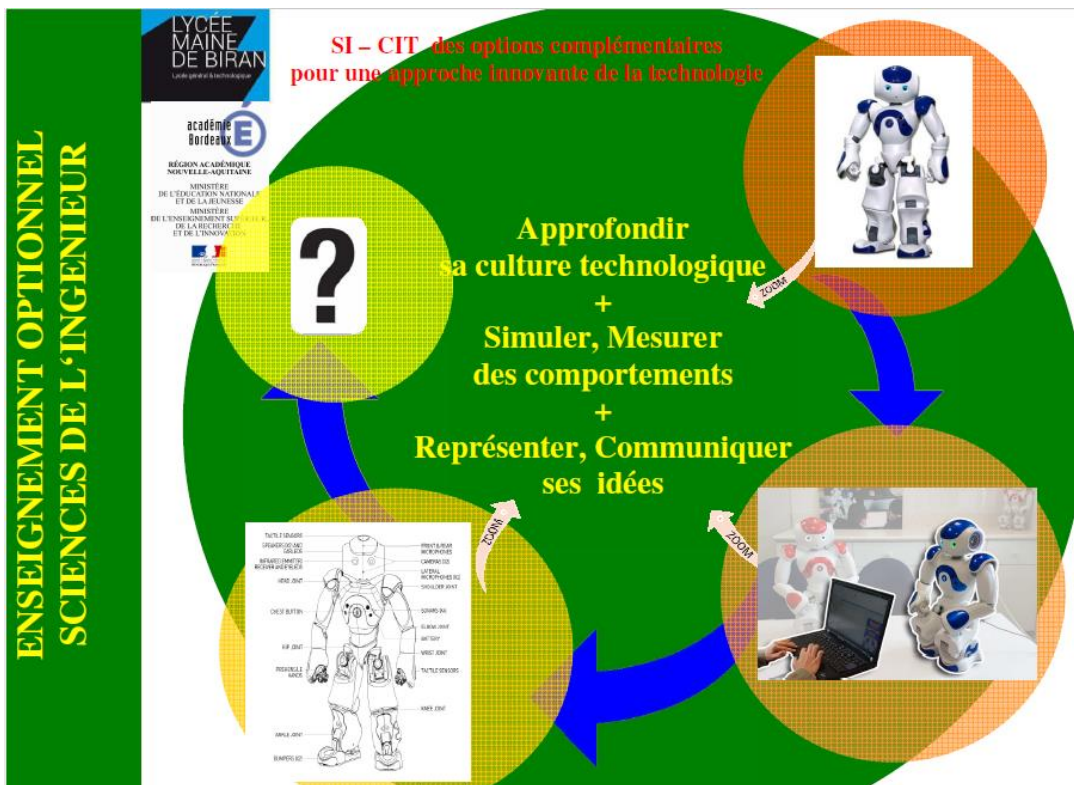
ENSEIGNEMENT OPTIONNEL
SCIENCES DE L'INGENIEUR

LYCÉE MAINE DE BIRAN
Lycée général & technologique

académie Bordeaux
RÉGION ACADÉMIQUE NOUVELLE-AQUITAINE
MINISTÈRE DE L'ÉDUCATION NATIONALE ET DE LA JEUNESSE
MINISTÈRE DE L'ENSEIGNEMENT SUP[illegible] DE LA RECHERCHE ET DE L'INNOVATION

SI – CIT des options complémentaires pour une approche innovante de la technologie

?

Approfondir sa culture technologique
+
Simuler, Mesurer des comportements
+
Représenter, Communiquer ses idées

ZOOM

ZOOM

ZOOM

TACTILE SENSORS
SPEAKERS
INFRARED EMITTER
HEAD JOINT
CHEST BUTTON
HIP JOINT
PRESSURE SENSORS
ANKLE JOINT
BUMPERS
FRONT & REAR MICROPHONES
CAMERAS
LATERAL MICROPHONES
SHOULDER JOINT
SONARS
ELBOW JOINT
BATTERY
WRIST JOINT
TACTILE SENSORS
KNEE JOINT